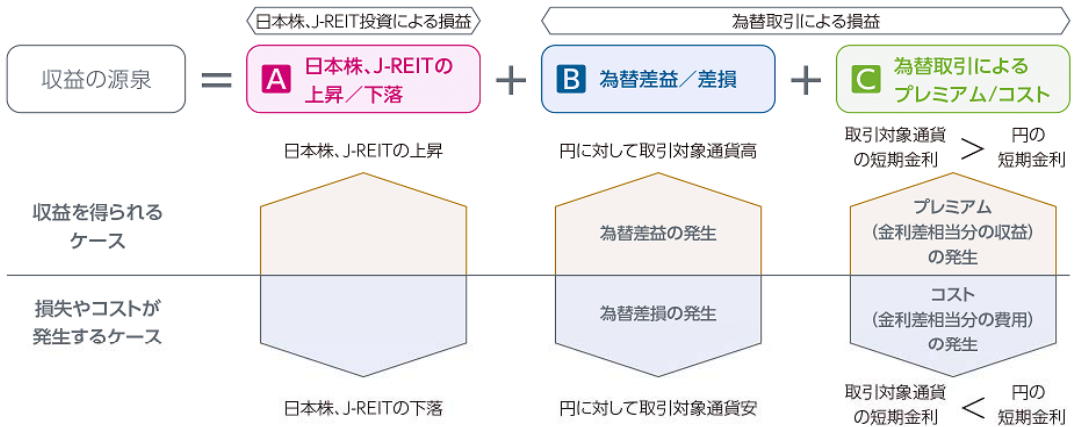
日本株、J-REIT投資による損益

為替取引による損益

収益の源泉 ＝ A 日本株、J-REITの上昇／下落 ＋ B 為替差益／差損 ＋ C 為替取引によるプレミアム／コスト

日本株、J-REITの上昇

円に対して取引対象通貨高

取引対象通貨の短期金利 ＞ 円の短期金利

収益を得られるケース

為替差益の発生

プレミアム（金利差相当分の収益）の発生

損失やコストが発生するケース

為替差損の発生

コスト（金利差相当分の費用）の発生

日本株、J-REITの下落

円に対して取引対象通貨安

取引対象通貨の短期金利 ＜ 円の短期金利